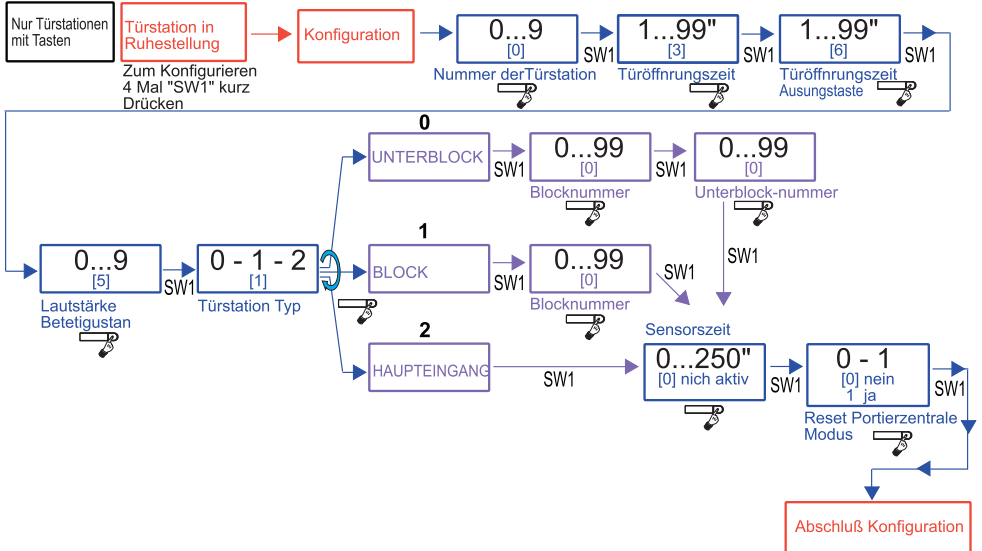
Nur Türstationen mit Tasten

Türstation in Ruhestellung

Zum Konfigurieren 4 Mal "SW1" kurz Drücken

Konfiguration

0...9
[0]
Nummer derTürstation

SW1

1...99"
[3]
Türöffnrungszeit

SW1

1...99"
[6]
Türöffnrungszeit
Ausungstaste

SW1

0...9
[5]
Lautstärke Betetigustan

SW1

0 - 1 - 2
[1]
Türstation Typ

0
UNTERBLOCK

SW1

0...99
[0]
Blocknummer

SW1

0...99
[0]
Unterblock-nummer

SW1

1
BLOCK

SW1

0...99
[0]
Blocknummer

SW1

2
HAUPTEINGANG

SW1

Sensorszeit
0...250"
[0] nich aktiv

SW1

0 - 1
[0] nein
1 ja
Reset Portierzentrale Modus

SW1

Abschluß Konfiguration